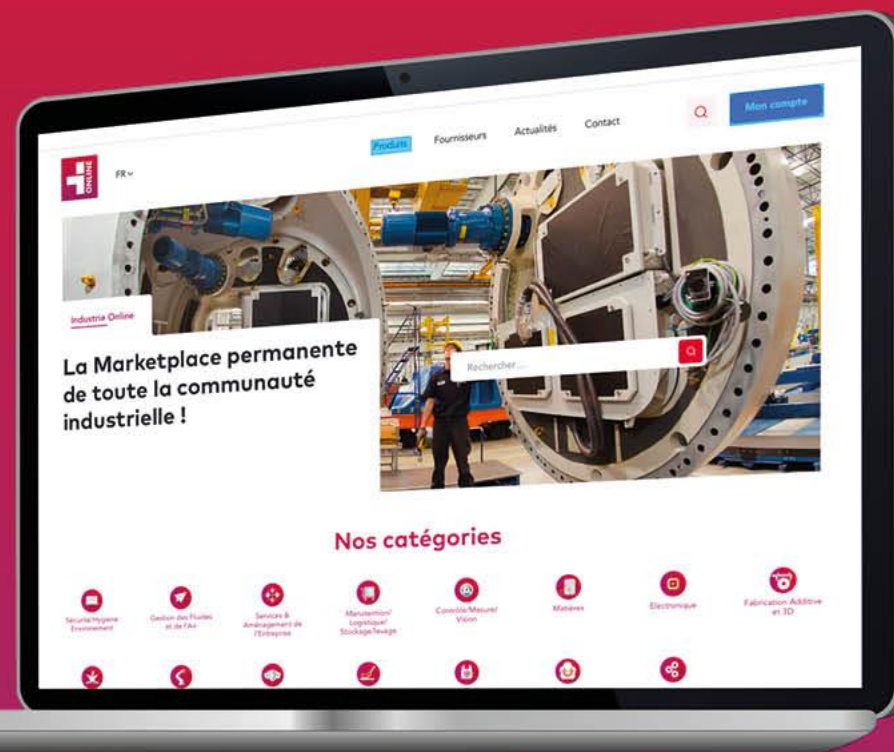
ONLINE

FR

Produits Fournisseurs Actualités Contact

Mon compte

Industrie Online

La Marketplace permanente de toute la communauté industrielle !

Rechercher...

Nos catégories

Sécurité/Hygiène Environnement

Gestion des Fluides et de l'Air

Services & Aménagement de l'Entreprise

Manutention/ Logistique/ Stockage/Levage

Contrôle/Mesure/ Vision

Matières

Electronique

Fabrication Additive et 3D